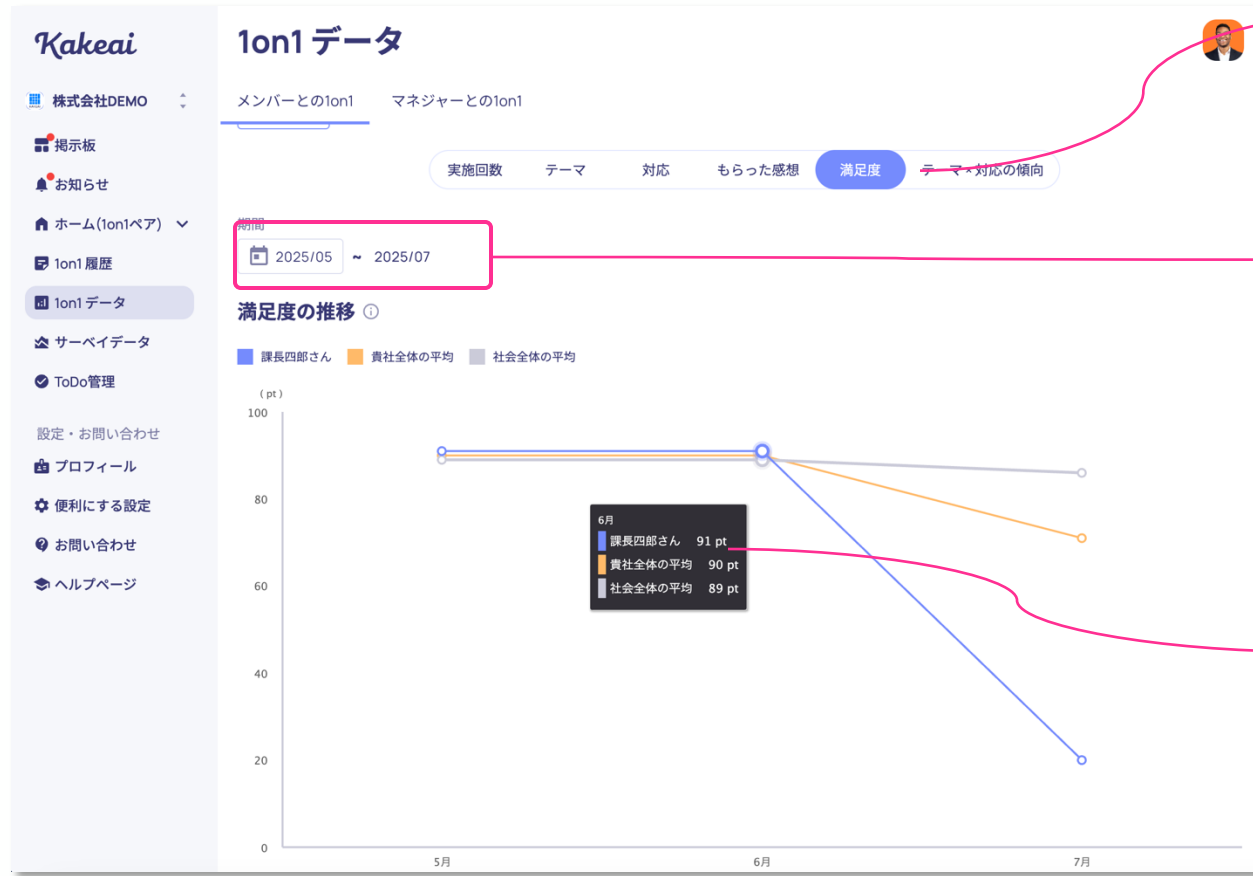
Kakeai

株式会社DEMO

掲示板

お知らせ

ホーム(1on1ペア)

1on1 履歴

1on1 データ

サーベイデータ

ToDo管理

設定・お問い合わせ

プロフィール

便利にする設定

お問い合わせ

ヘルプページ

1on1 データ

メンバーとの1on1　マネジャーとの1on1

実施回数　テーマ　対応　もらった感想　満足度　テーマ×対応の傾向

期間

2025/05 ~ 2025/07

満足度の推移

課長四郎さん　貴社全体の平均　社会全体の平均

(pt)

100

80

60

40

20

0

5月　6月　7月

6月
課長四郎さん 91 pt
貴社全体の平均 90 pt
社会全体の平均 89 pt